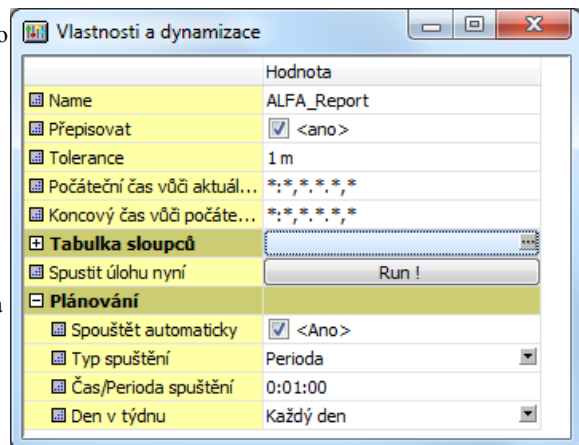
Vlastnosti a dynamizace

| | Hodnota |
|---|---|
| Name | ALFA_Report |
| Přepisovat | <ano> |
| Tolerance | 1 m |
| Počáteční čas vůči aktuál... | \*:\*,\*.\*.\*,\* |
| Koncový čas vůči počáte... | \*:\*,\*.\*.\*,\* |
| Tabulka sloupců | |
| Spustit úlohu nyní | Run ! |
| Plánování | |
| Spouštět automaticky | <Ano> |
| Typ spuštění | Perioda |
| Čas/Perioda spuštění | 0:01:00 |
| Den v týdnu | Každý den |